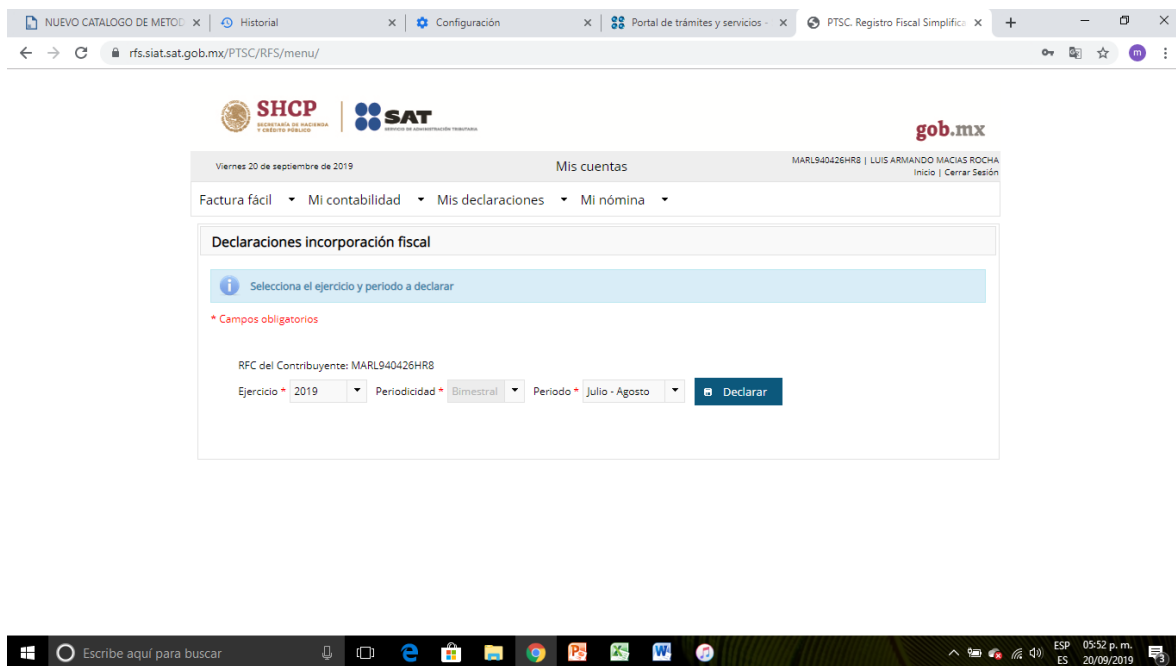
NUEVO CATALOGO DE METOD × | Historial × | Configuración × | Portal de trámites y servicios × | PTSC. Registro Fiscal Simplifica ×

rfs.siat.gob.mx/PTSC/RFS/menu/

SHCP SECRETARÍA DE HACIENDA Y CRÉDITO PÚBLICO | SAT SERVICIO DE ADMINISTRACIÓN TRIBUTARIA

gob.mx

Viernes 20 de septiembre de 2019

Mis cuentas

MARL940426HR8 | LUIS ARMANDO MACIAS ROCHA
Inicio | Cerrar Sesión

Factura fácil ▾ Mi contabilidad ▾ Mis declaraciones ▾ Mi nómina ▾

Declaraciones incorporación fiscal

Selecciona el ejercicio y periodo a declarar

* Campos obligatorios

RFC del Contribuyente: MARL940426HR8

Ejercicio * 2019 Periodicidad * Bimestral Periodo * Julio - Agosto Declarar

Escribe aquí para buscar

ESP ES 05:52 p. m. 20/09/2019